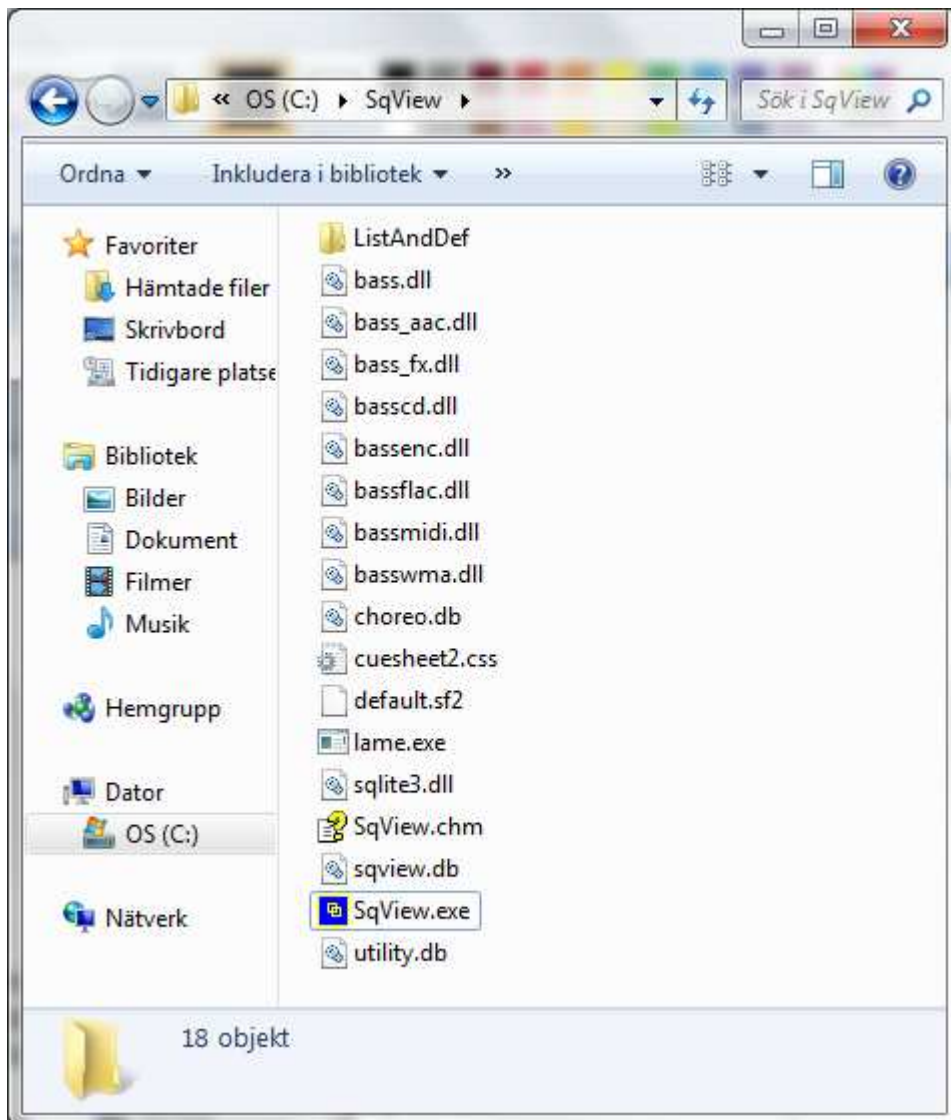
« OS (C:) ▸ SqView ▸

Sök i SqView

Ordna ▾ Inkludera i bibliotek ▾ »

Favoriter
Hämtade filer
Skrivbord
Tidigare platse

Bibliotek
Bilder
Dokument
Filmer
Musik

Hemgrupp

Dator
OS (C:)

Nätverk

ListAndDef
bass.dll
bass_aac.dll
bass_fx.dll
basscd.dll
bassenc.dll
bassflac.dll
bassmidi.dll
basswma.dll
choreo.db
cuesheet2.css
default.sf2
lame.exe
sqlite3.dll
SqView.chm
sqview.db
SqView.exe
utility.db

18 objekt